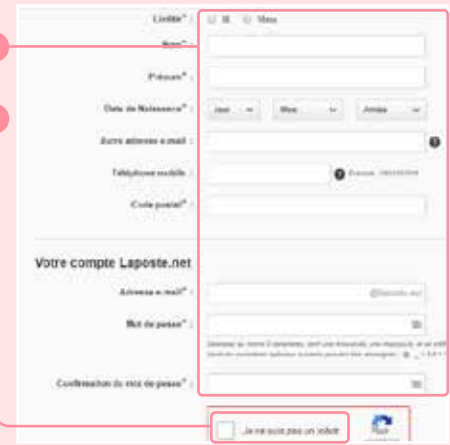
Civilité* : M. Mme

Nom* :

Prénom* :

Date de Naissance* : Jour Mois Année

Autre adresse e-mail :

Téléphone mobile : Exemple : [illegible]

Code postal* :

Votre compte Laposte.net

Adresse e-mail* : @laposte.net

Mot de passe* :

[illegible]

Confirmation du mot de passe* :

Je ne suis pas un robot